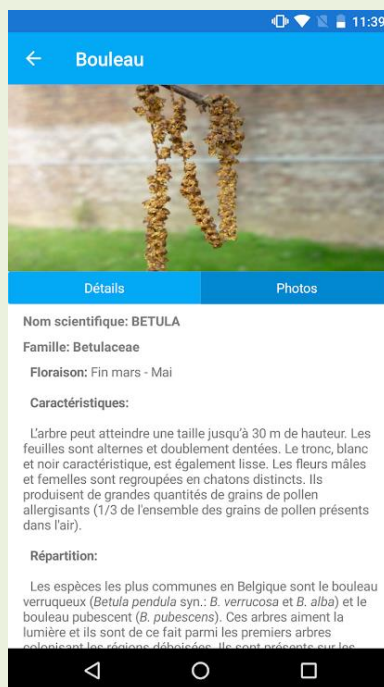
11:39

Bouleau

Détails

Photos

Nom scientifique: BETULA

Famille: Betulaceae

Floraison: Fin mars - Mai

Caractéristiques:

L'arbre peut atteindre une taille jusqu'à 30 m de hauteur. Les feuilles sont alternes et doublement dentées. Le tronc, blanc et noir caractéristique, est également lisse. Les fleurs mâles et femelles sont regroupées en chatons distincts. Ils produisent de grandes quantités de grains de pollen allergisants (1/3 de l'ensemble des grains de pollen présents dans l'air).

Répartition:

Les espèces les plus communes en Belgique sont le bouleau verruqueux (Betula pendula syn.: B. verrucosa et B. alba) et le bouleau pubescent (B. pubescens). Ces arbres aiment la lumière et ils sont de ce fait parmi les premiers arbres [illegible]